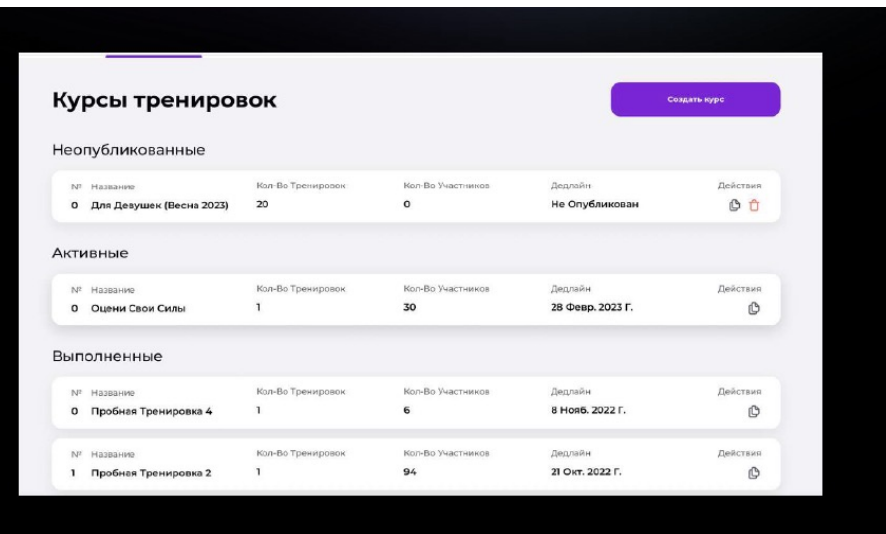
Курсы тренировок

Создать курс

Неопубликованные

| № | Название | Кол-Во Тренировок | Кол-Во Участников | Дедлайн | Действия |
|---|---|---|---|---|---|
| 0 | Для Девушек (Весна 2023) | 20 | 0 | Не Опубликован | |

Активные

| № | Название | Кол-Во Тренировок | Кол-Во Участников | Дедлайн | Действия |
|---|---|---|---|---|---|
| 0 | Оцени Свои Силы | 1 | 30 | 28 Февр. 2023 Г. | |

Выполненные

| № | Название | Кол-Во Тренировок | Кол-Во Участников | Дедлайн | Действия |
|---|---|---|---|---|---|
| 0 | Пробная Тренировка 4 | 1 | 6 | 8 Нояб. 2022 Г. | |

| № | Название | Кол-Во Тренировок | Кол-Во Участников | Дедлайн | Действия |
|---|---|---|---|---|---|
| 1 | Пробная Тренировка 2 | 1 | 94 | 21 Окт. 2022 Г. | |